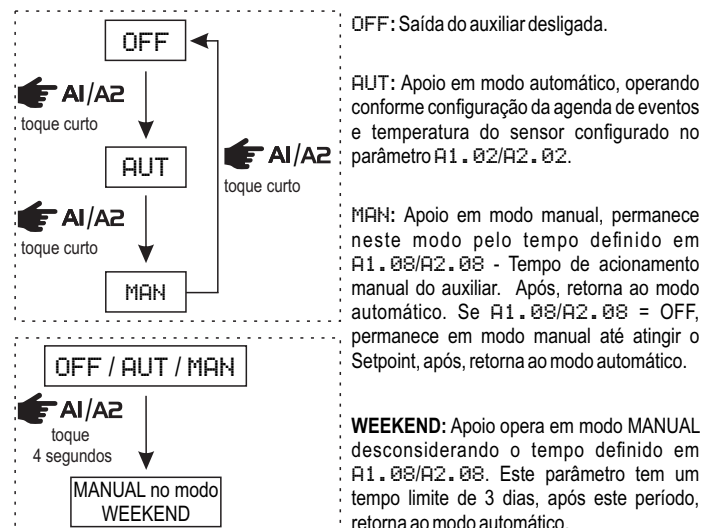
OFF

AI/A2
toque curto

AUT

AI/A2
toque curto

AI/A2
toque curto

MAN

OFF / AUT / MAN

AI/A2
toque
4 segundos

MANUAL no modo WEEKEND

OFF: Saída do auxiliar desligada.

AUT: Apoio em modo automático, operando conforme configuração da agenda de eventos e temperatura do sensor configurado no parâmetro A1.02/A2.02.

MAN: Apoio em modo manual, permanece neste modo pelo tempo definido em A1.08/A2.08 - Tempo de acionamento manual do auxiliar. Após, retorna ao modo automático. Se A1.08/A2.08 = OFF, permanece em modo manual até atingir o Setpoint, após, retorna ao modo automático.

WEEKEND: Apoio opera em modo MANUAL desconsiderando o tempo definido em A1.08/A2.08. Este parâmetro tem um tempo limite de 3 dias, após este período, retorna ao modo automático.